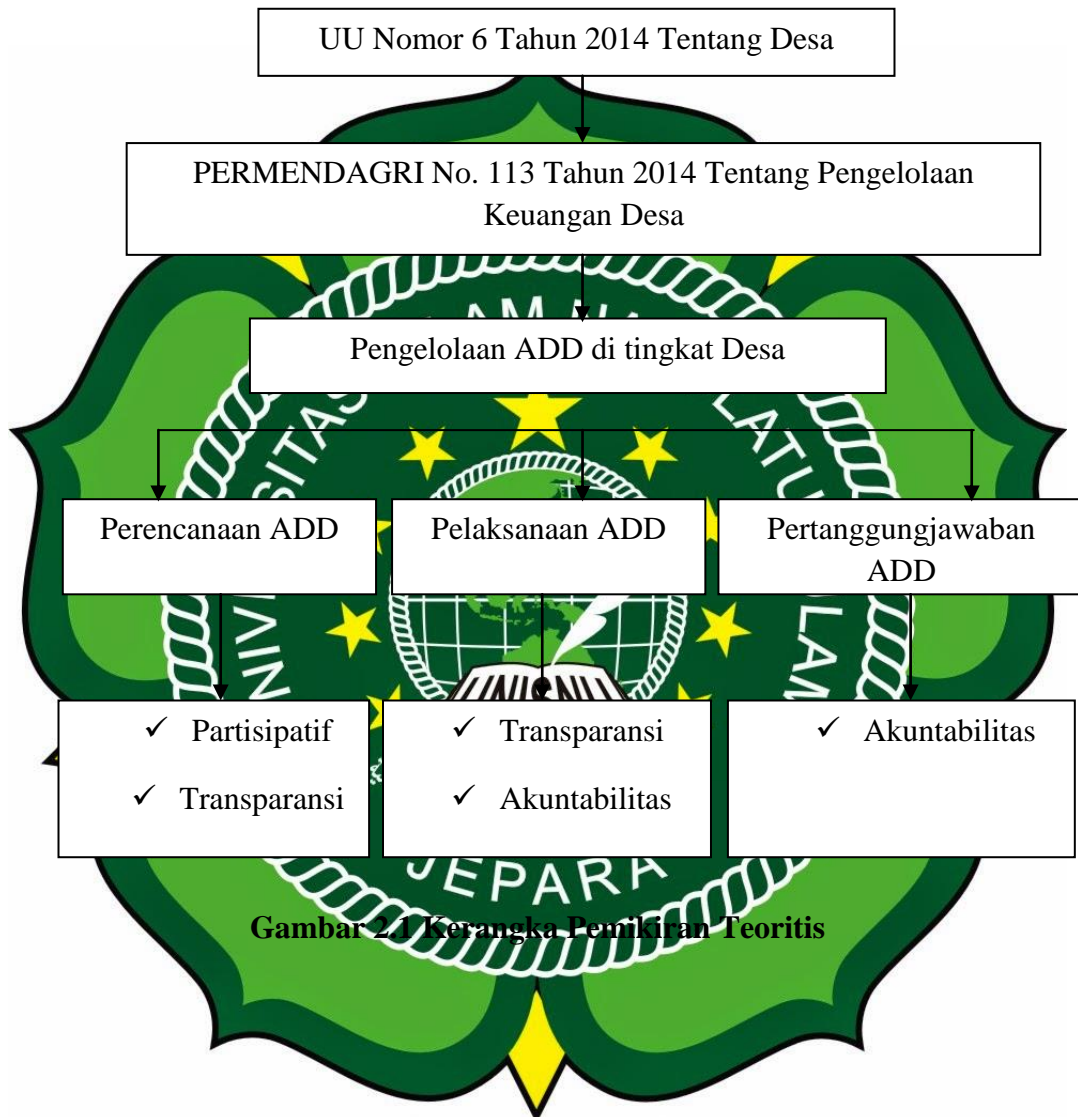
UU Nomor 6 Tahun 2014 Tentang Desa

PERMENDAGRI No. 113 Tahun 2014 Tentang Pengelolaan Keuangan Desa

Pengelolaan ADD di tingkat Desa

Perencanaan ADD

Pelaksanaan ADD

Pertanggungjawaban ADD

✓ Partisipatif
✓ Transparansi

✓ Transparansi
✓ Akuntabilitas

✓ Akuntabilitas

JEPARA

Gambar 2.1 Kerangka Pemikiran Teoritis